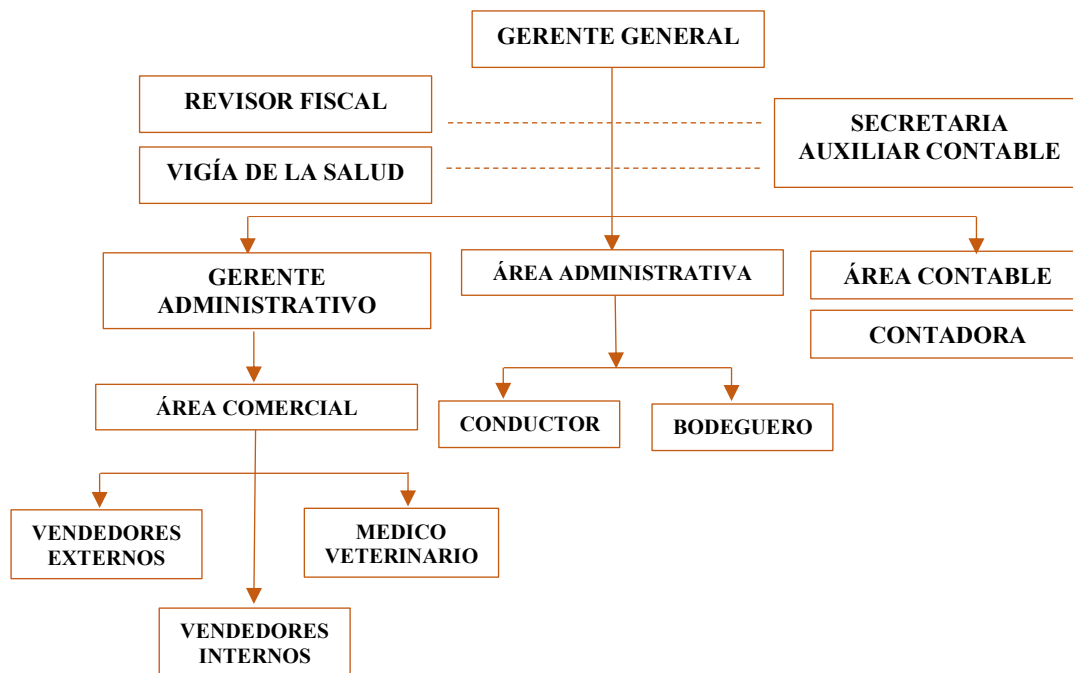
GERENTE GENERAL

REVISOR FISCAL

VIGÍA DE LA SALUD

SECRETARIA AUXILIAR CONTABLE

GERENTE ADMINISTRATIVO

ÁREA ADMINISTRATIVA

ÁREA CONTABLE

CONTADORA

ÁREA COMERCIAL

CONDUCTOR

BODEGUERO

VENDEDORES EXTERNOS

MEDICO VETERINARIO

VENDEDORES INTERNOS